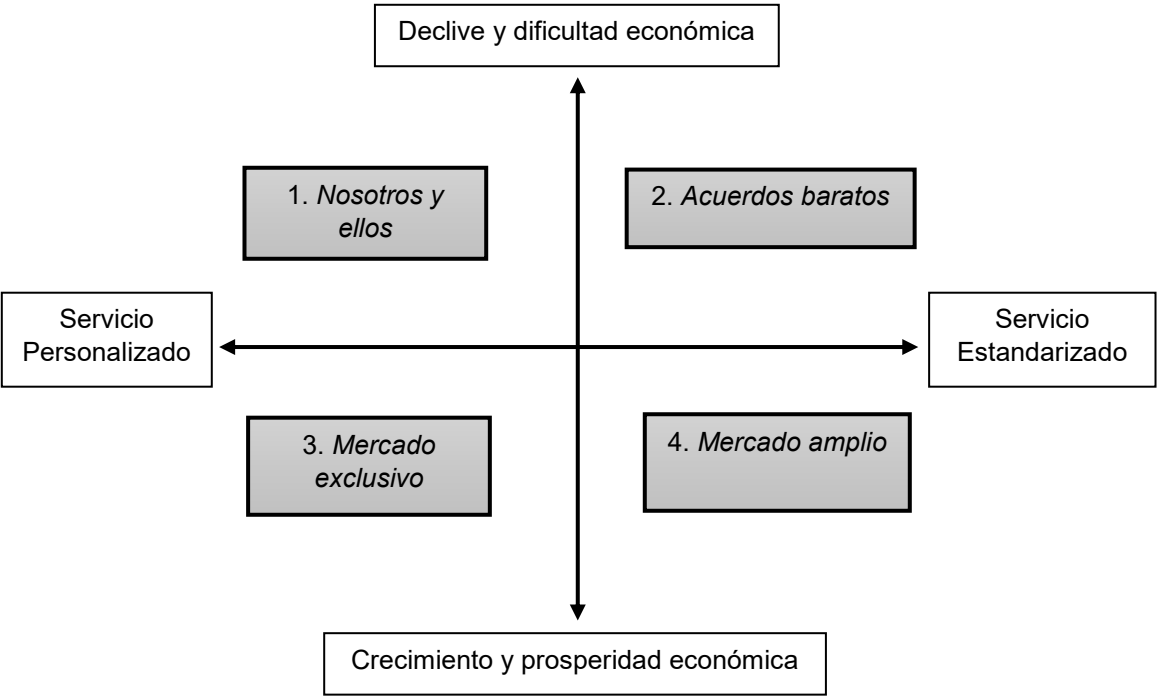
Declive y dificultad económica

1. *Nosotros y ellos*

2. *Acuerdos baratos*

Servicio Personalizado

Servicio Estandarizado

3. *Mercado exclusivo*

4. *Mercado amplio*

Crecimiento y prosperidad económica